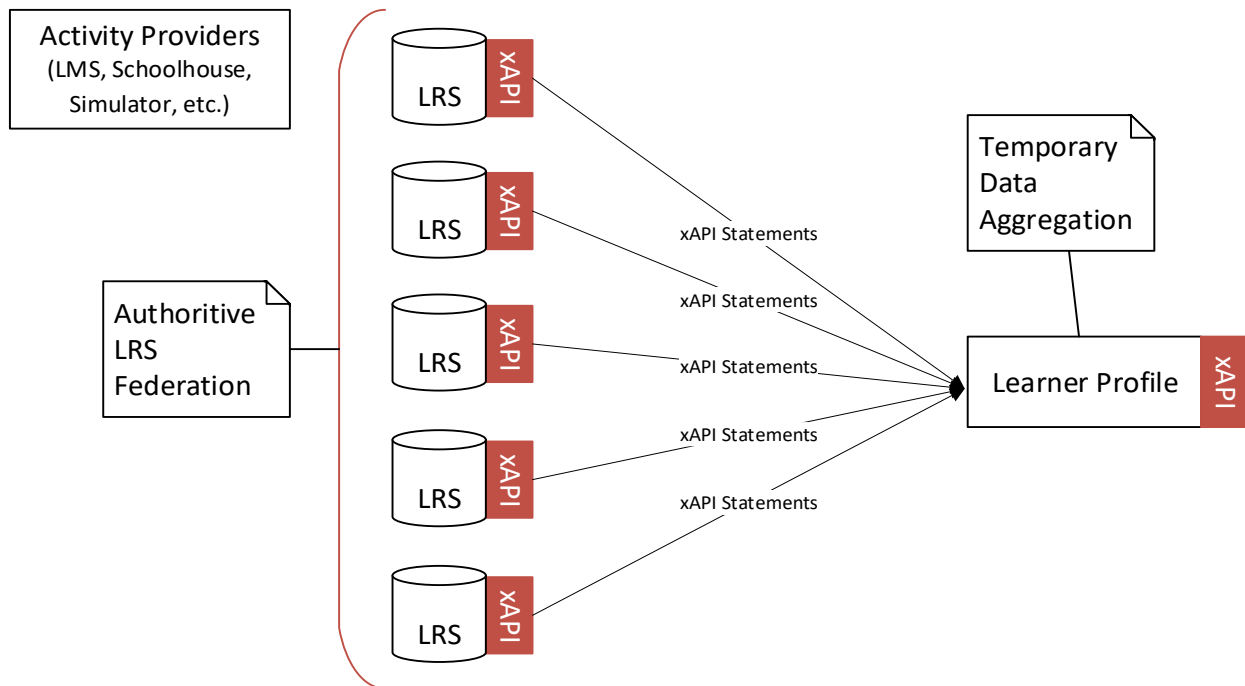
Activity Providers
(LMS, Schoolhouse, Simulator, etc.)

Authoritive LRS Federation

LRS
xAPI

LRS
xAPI

LRS
xAPI

LRS
xAPI

LRS
xAPI

xAPI Statements

xAPI Statements

xAPI Statements

xAPI Statements

xAPI Statements

Temporary Data Aggregation

Learner Profile
xAPI